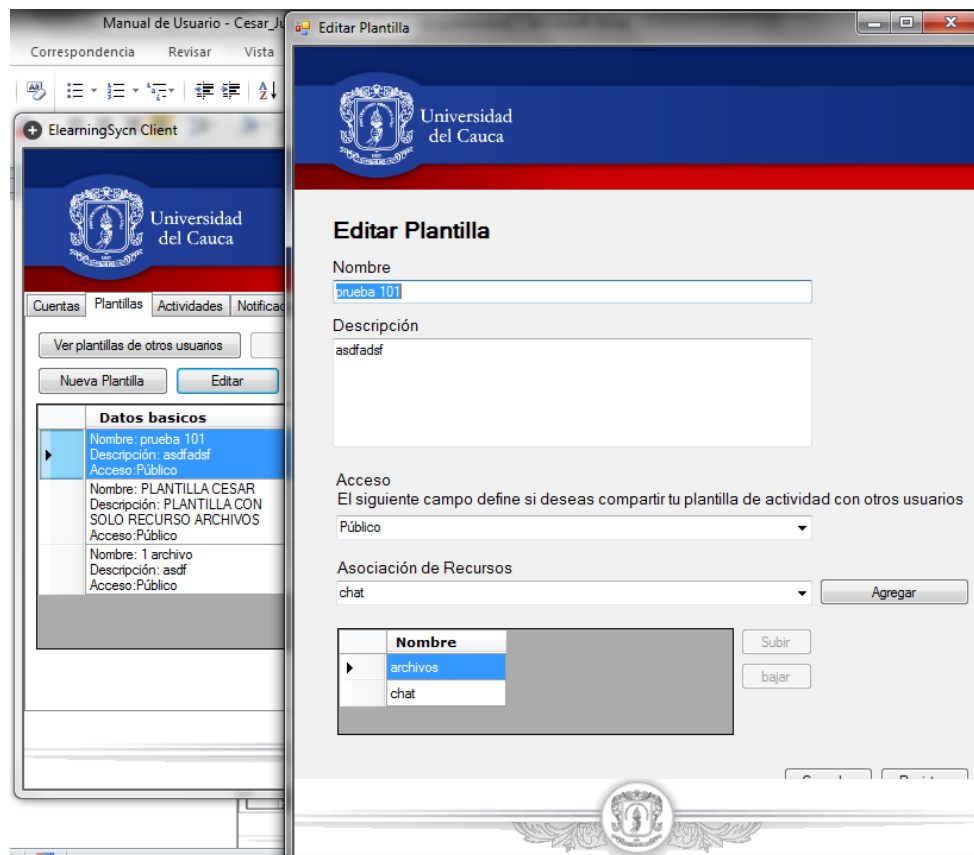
Manual de Usuario - Cesar_J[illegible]
Correspondencia Revisar Vista

ElearningSycn Client

Universidad del Cauca

Cuentas Plantillas Actividades Notifica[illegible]

Ver plantillas de otros usuarios

Nueva Plantilla Editar

| | Datos basicos |
|---|---|
| ▸ | Nombre: prueba 101 Descripción: asdfadsf Acceso:Público |
| | Nombre: PLANTILLA CESAR Descripción: PLANTILLA CON SOLO RECURSO ARCHIVOS Acceso:Público |
| | Nombre: 1 archivo Descripción: asdf Acceso:Público |

Editar Plantilla

Universidad del Cauca

Editar Plantilla

Nombre
prueba 101

Descripción
asdfadsf

Acceso
El siguiente campo define si deseas compartir tu plantilla de actividad con otros usuarios
Público

Asociación de Recursos
chat
Agregar

| | Nombre |
|---|---|
| ▸ | archivos |
| | chat |

Subir
bajar

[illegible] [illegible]